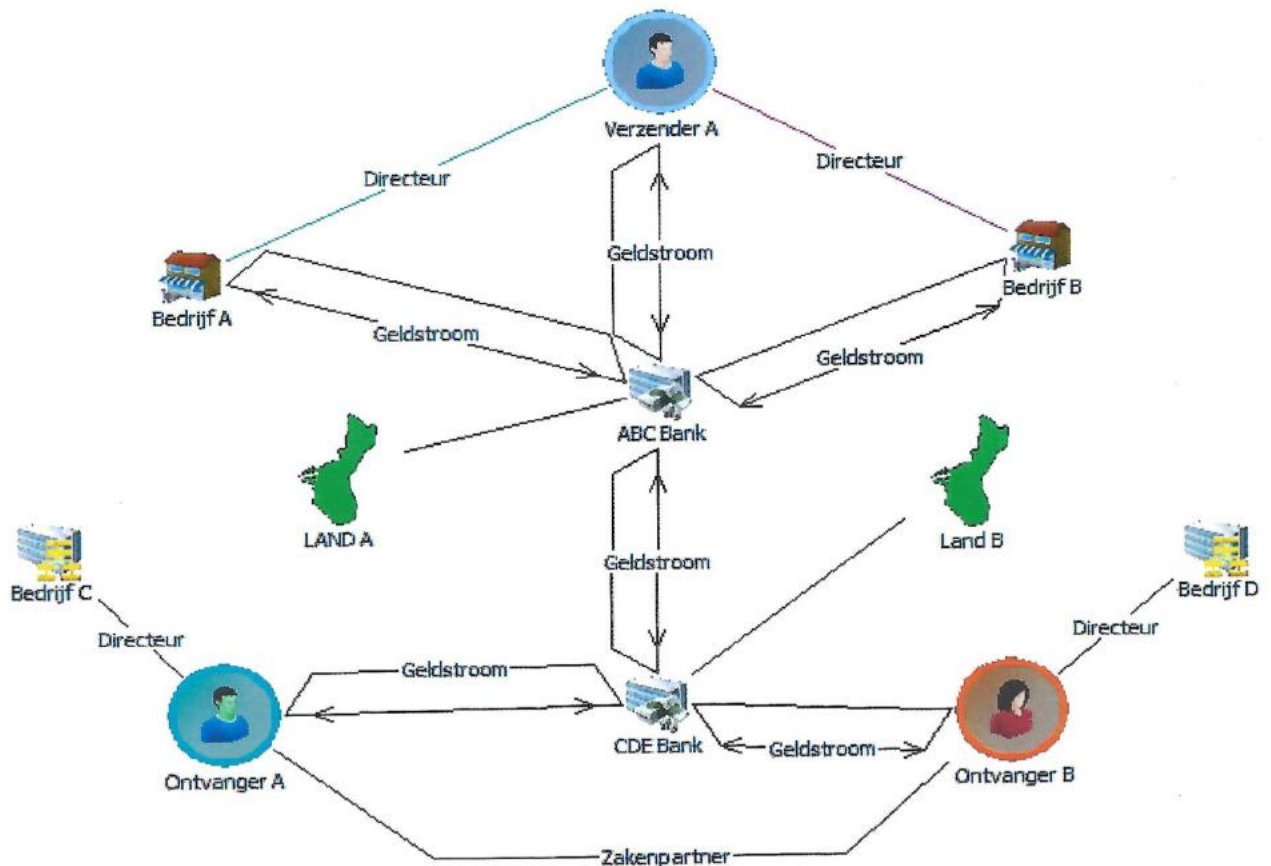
Verzender A

Directeur

Directeur

Geldstroom

Bedrijf A

Bedrijf B

Geldstroom

Geldstroom

ABC Bank

LAND A

Land B

Geldstroom

Bedrijf C

Bedrijf D

Directeur

Directeur

Geldstroom

Ontvanger A

CDE Bank

Geldstroom

Ontvanger B

Zakenpartner